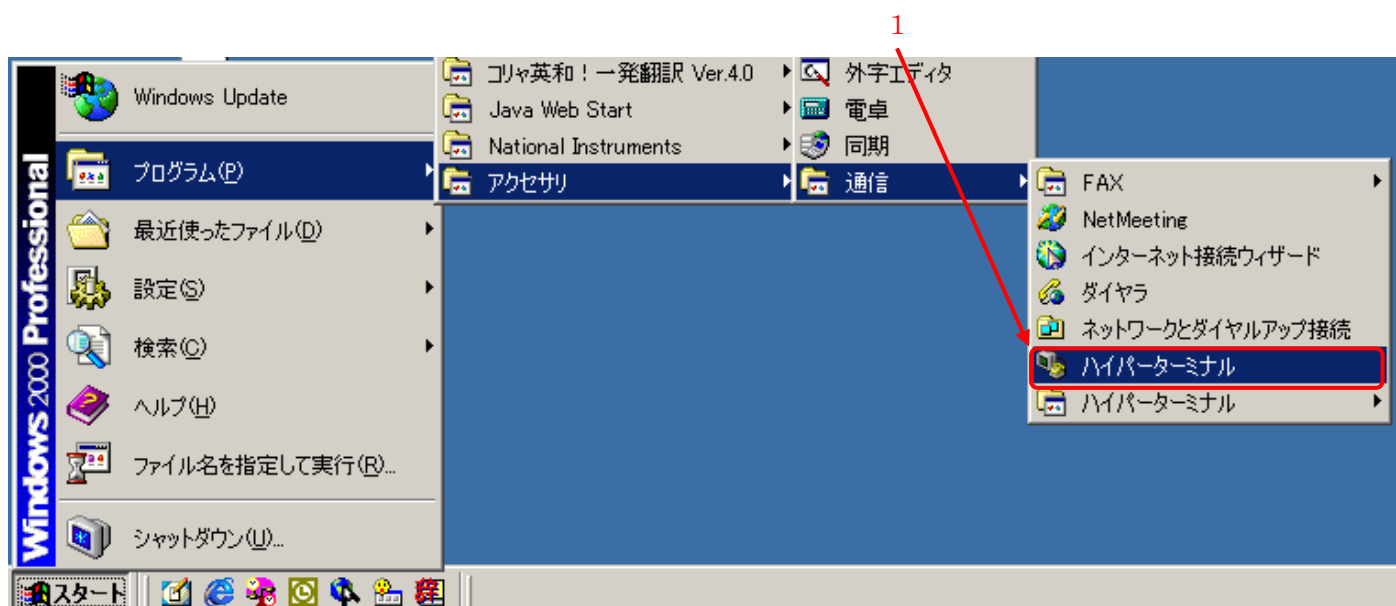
1

Windows 2000 Professional

Windows Update

プログラム(P)

最近使ったファイル(D)

設定(S)

検索(C)

ヘルプ(H)

ファイル名を指定して実行(R)...

シャットダウン(U)...

コリャ英和！一発翻訳 Ver.4.0

Java Web Start

National Instruments

アクセサリ

外字エディタ

電卓

同期

通信

FAX

NetMeeting

インターネット接続ウィザード

ダイヤラ

ネットワークとダイヤルアップ接続

ハイパーターミナル

ハイパーターミナル

スタート